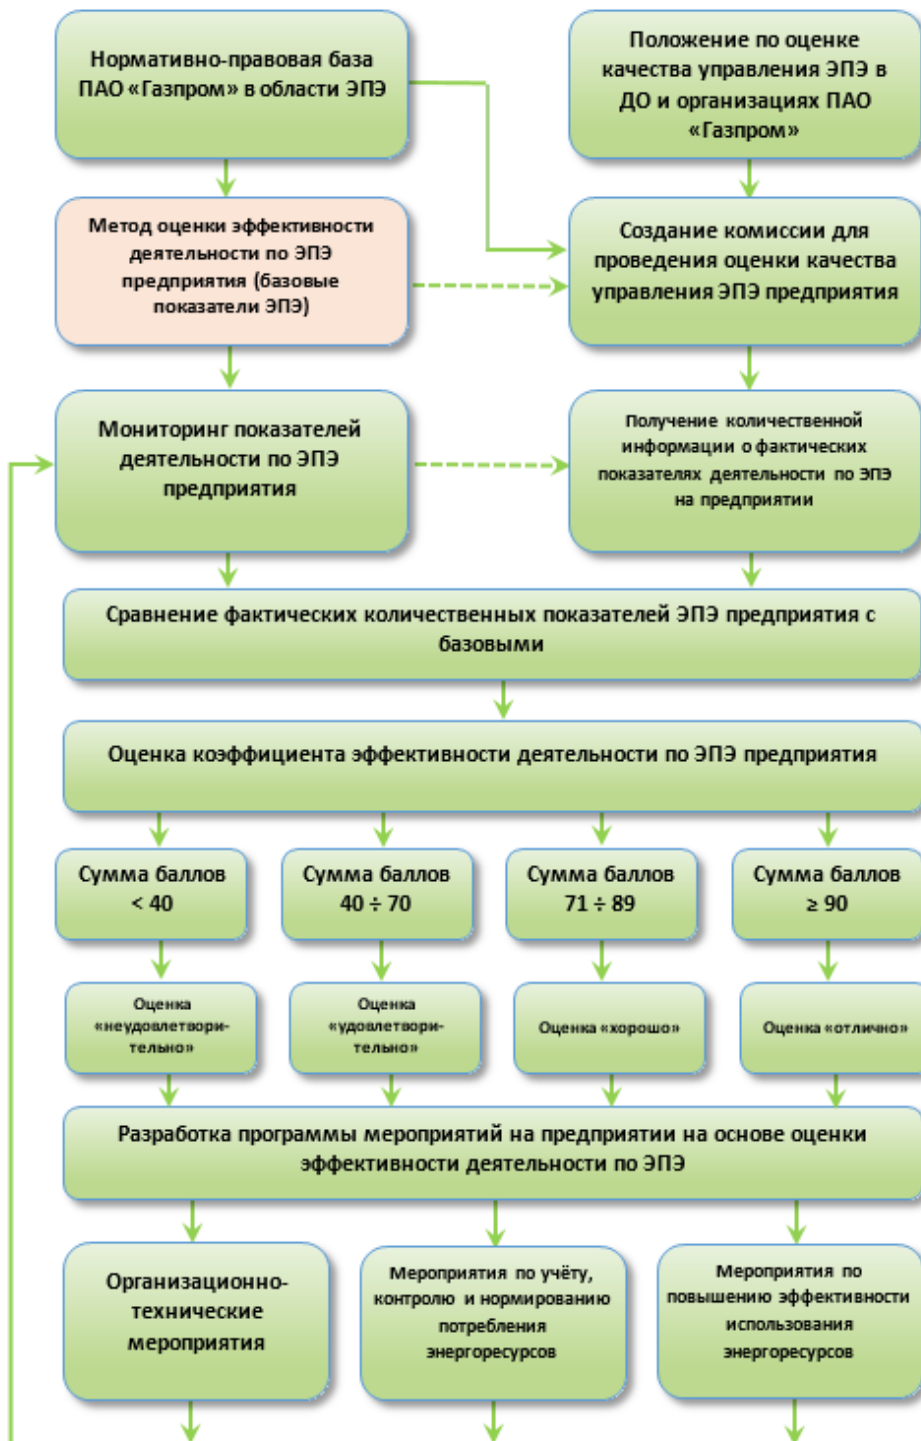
Нормативно-правовая база ПАО «Газпром» в области ЭПЭ

Положение по оценке качества управления ЭПЭ в ДО и организациях ПАО «Газпром»

Метод оценки эффективности деятельности по ЭПЭ предприятия (базовые показатели ЭПЭ)

Создание комиссии для проведения оценки качества управления ЭПЭ предприятия

Мониторинг показателей деятельности по ЭПЭ предприятия

Получение количественной информации о фактических показателях деятельности по ЭПЭ на предприятии

Сравнение фактических количественных показателей ЭПЭ предприятия с базовыми

Оценка коэффициента эффективности деятельности по ЭПЭ предприятия

Сумма баллов < 40

Сумма баллов 40 ÷ 70

Сумма баллов 71 ÷ 89

Сумма баллов ≥ 90

Оценка «неудовлетворительно»

Оценка «удовлетворительно»

Оценка «хорошо»

Оценка «отлично»

Разработка программы мероприятий на предприятии на основе оценки эффективности деятельности по ЭПЭ

Организационно-технические мероприятия

Мероприятия по учёту, контролю и нормированию потребления энергоресурсов

Мероприятия по повышению эффективности использования энергоресурсов